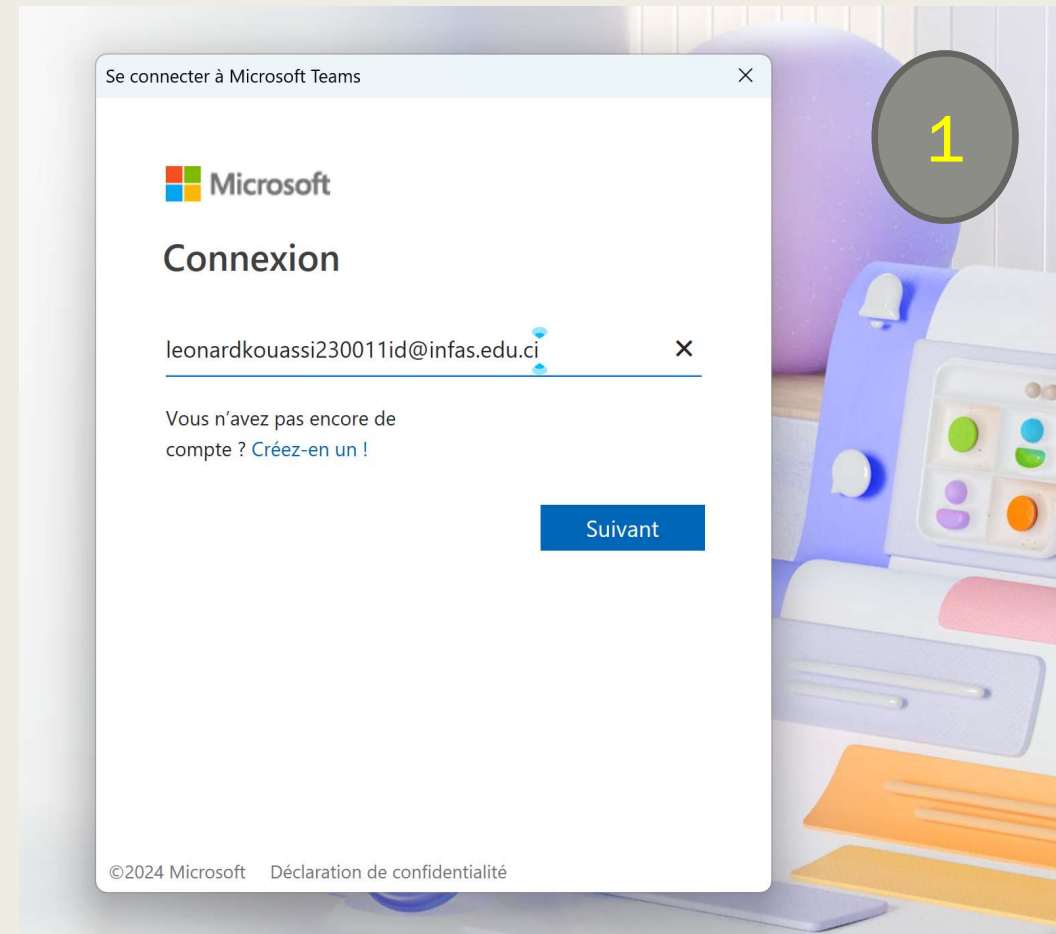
Se connecter à Microsoft Teams

×

1

Microsoft

Connexion

leonardkouassi230011id@infas.edu.ci

×

Vous n'avez pas encore de compte ? Créez-en un !

Suivant

©2024 Microsoft Déclaration de confidentialité